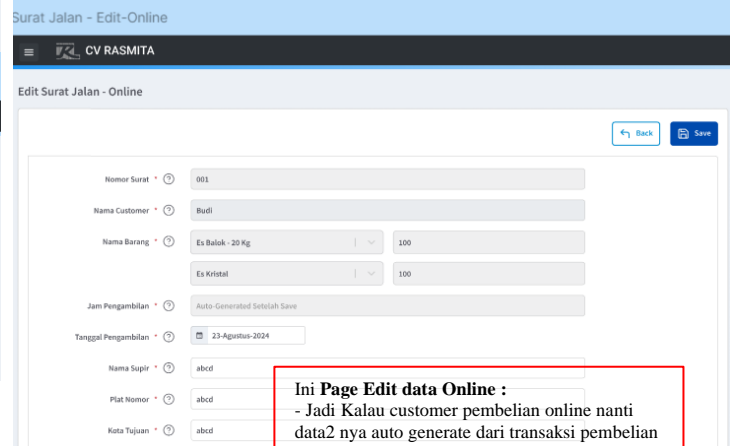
Surat Jalan - Edit-Online

CV RASMITA

Edit Surat Jalan - Online

Back

Save

Nomor Surat * ?
001

Nama Customer * ?
Budi

Nama Barang * ?
Es Balok - 20 Kg
100

Es Kristal
100

Jam Pengambilan * ?
Auto-Generated Setelah Save

Tanggal Pengambilan * ?
23-Agustus-2024

Nama Supir * ?
abcd

Plat Nomor * ?
abcd

Kota Tujuan * ?
abcd

Ini **Page Edit data Online :**
- Jadi Kalau customer pembelian online nanti data2 nya auto generate dari transaksi pembelian